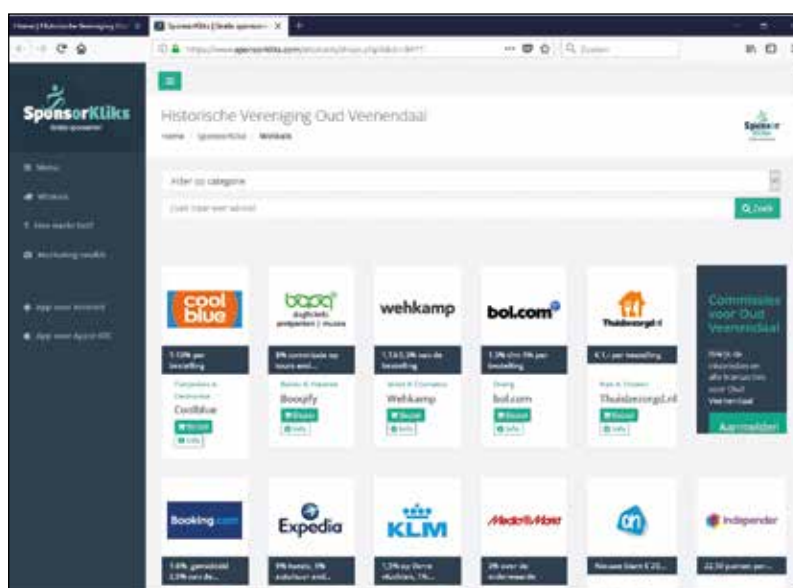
Home | Historische Vereniging Ou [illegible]
SponsorKliks | Gratis sponsoren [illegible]
https://www.sponsorkliks.com/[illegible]
Zoeken

SponsorKliks
Gratis sponsoren

Menu
Winkels
Hoe werkt het?
Verdiening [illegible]
App voor Android
App voor Apple iOS

Historische Vereniging Oud Veenendaal
Home / SponsorKliks / Winkels

SponsorKliks

Filter op categorie
Zoek naar een winkel
Zoek

cool blue
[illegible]
Computers & Electronica
Coolblue
Bezoek
Info

booqy
digitale pakketten | muziek
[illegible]
Boeken & Tijdschriften
Boozyfy
Bezoek
Info

wehkamp
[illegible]
Mode & Cosmetica
Wehkamp
Bezoek
Info

bol.com
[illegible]
Diverse
bol.com
Bezoek
Info

Thuisbezorgd.nl
€ 1,- per bestelling
Eten & Drinken
Thuisbezorgd.nl
Bezoek
Info

Commissie voor Oud Veenendaal
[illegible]
Aanmelden

Booking.com
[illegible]

Expedia
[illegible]

KLM
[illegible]

MediaMarkt
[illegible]

ah
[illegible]

Independer
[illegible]